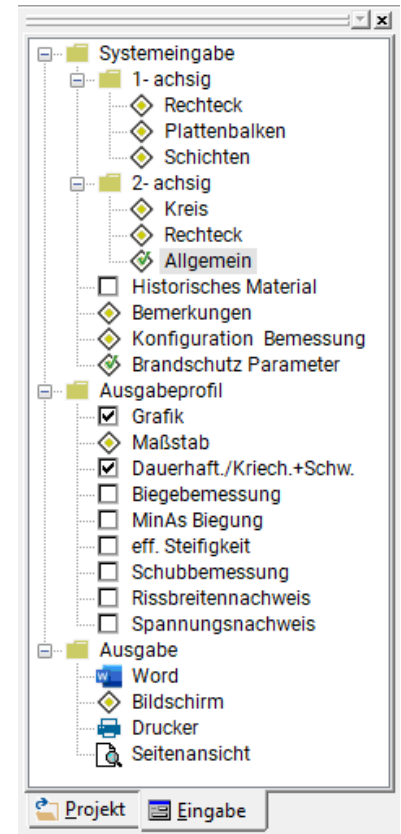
Systemeingabe
1- achsig
Rechteck
Plattenbalken
Schichten
2- achsig
Kreis
Rechteck
Allgemein
Historisches Material
Bemerkungen
Konfiguration Bemessung
Brandschutz Parameter
Ausgabeprofil
Grafik
Maßstab
Dauerhaft./Kriech.+Schw.
Biegebemessung
MinAs Biegung
eff. Steifigkeit
Schubbemessung
Rissbreitennachweis
Spannungsnachweis
Ausgabe
Word
Bildschirm
Drucker
Seitenansicht

Projekt
Eingabe